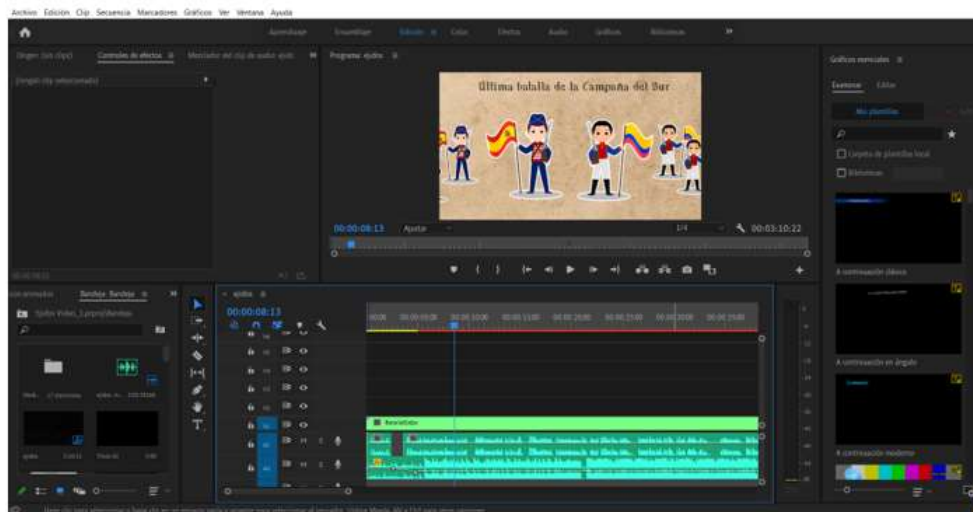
Archivo Edición Clip Secuencia Marcadores Gráficos Ver Ventana Ayuda

Aprendizaje Ensamblaje Edición Color Efectos Audio Gráficos Bibliotecas

Origen: (sin clips) Controles de efectos Mezclador de clip de audio: ejido

(ningún clip seleccionado)

Programa: ejido

Última batalla de la Campaña del Sur

00:00:08:13 Ajustar 1/4 00:03:10:22

Bandeja: Bandeja

Ejido Video_1.prproj\Bandeja

ejido

00:00:08:13

Revelation

Gráficos esenciales

Examinar Editar

Mis plantillas

Carpeta de plantillas local

Bibliotecas

A continuación clásico

A continuación en ángulo

A continuación moderno